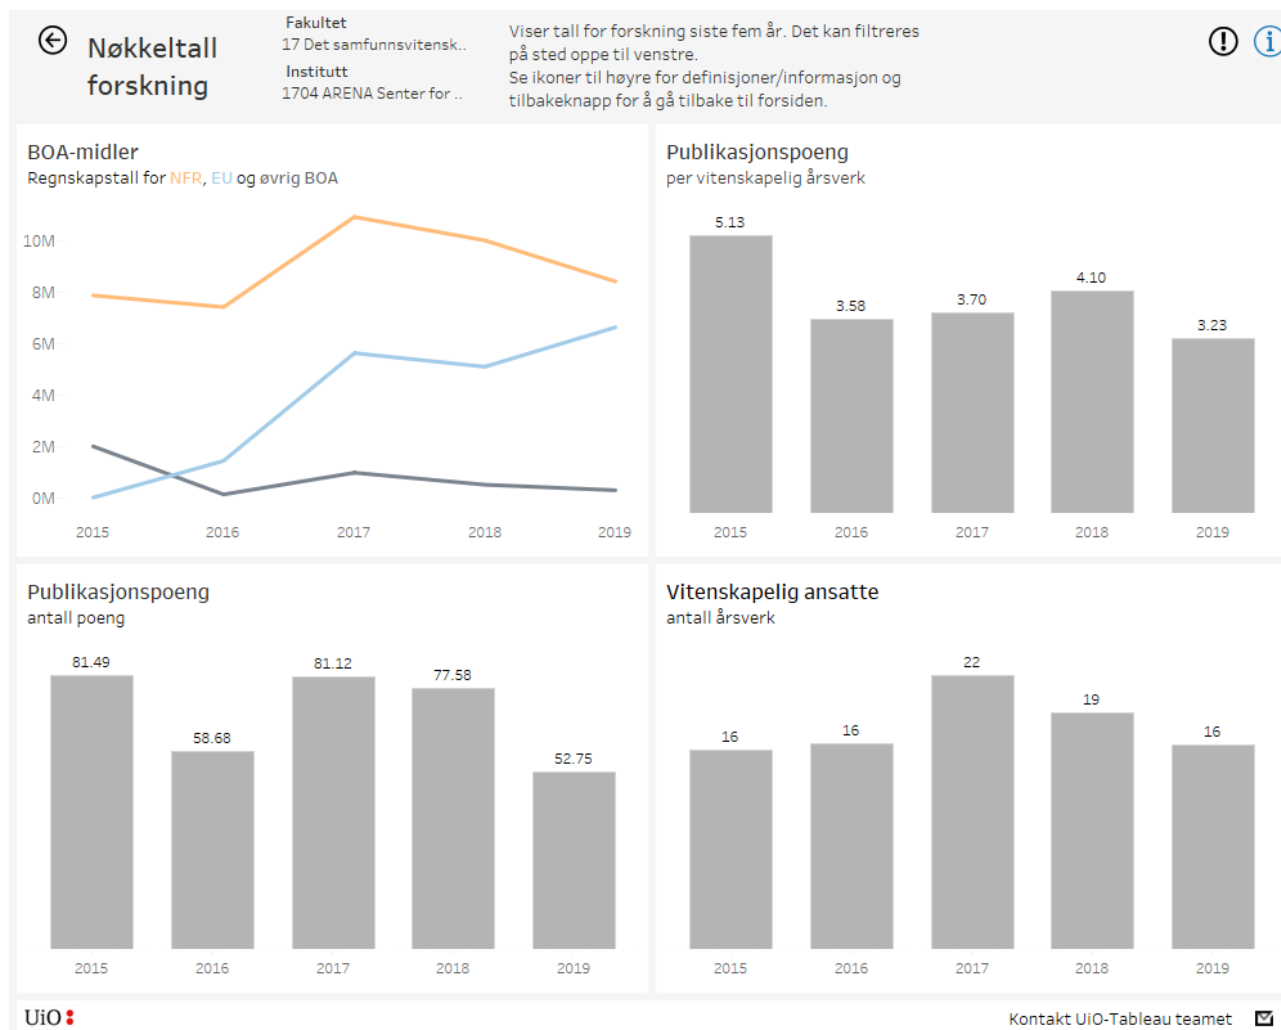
Nøkkeltall forskning

Fakultet
17 Det samfunnsvitensk..
Institutt
1704 ARENA Senter for ..

Viser tall for forskning siste fem år. Det kan filtreres på sted oppe til venstre.
Se ikoner til høyre for definisjoner/informasjon og tilbakeknapp for å gå tilbake til forsiden.

BOA-midler
Regnskapstall for NFR, EU og øvrig BOA

10M
8M
6M
4M
2M
0M
2015 2016 2017 2018 2019

Publikasjonspoeng
per vitenskapelig årsverk

5.13 3.58 3.70 4.10 3.23
2015 2016 2017 2018 2019

Publikasjonspoeng
antall poeng

81.49 58.68 81.12 77.58 52.75
2015 2016 2017 2018 2019

Vitenskapelig ansatte
antall årsverk

16 16 22 19 16
2015 2016 2017 2018 2019

UiO

Kontakt UiO-Tableau teamet